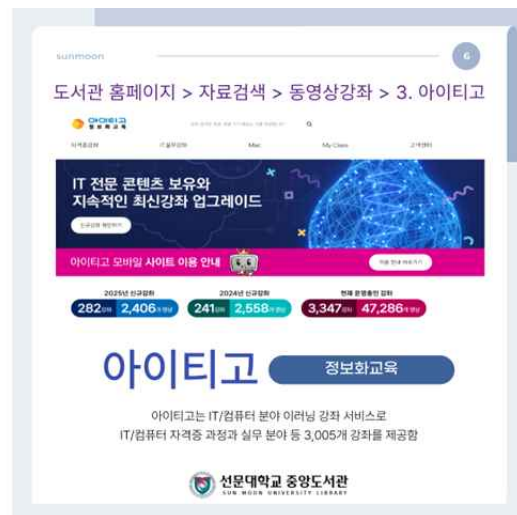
sunmoon

6

도서관 홈페이지 > 자료검색 > 동영상강좌 > 3. 아이티고

아이티고

자격증강좌 IT실무강좌 Mac My Class 고객센터

IT 전문 콘텐츠 보유와 지속적인 최신강좌 업그레이드

아이티고 모바일 사이트 이용 안내

2025년 신규강좌 282 2,406

2024년 신규강좌 241 2,558

현재 운영중인 강좌 3,347 47,286

아이티고

정보화교육

아이티고는 IT/컴퓨터 분야 이러닝 강좌 서비스로 IT/컴퓨터 자격증 과정과 실무 분야 등 3,005개 강좌를 제공함

선문대학교 중앙도서관
SUN MOON UNIVERSITY LIBRARY